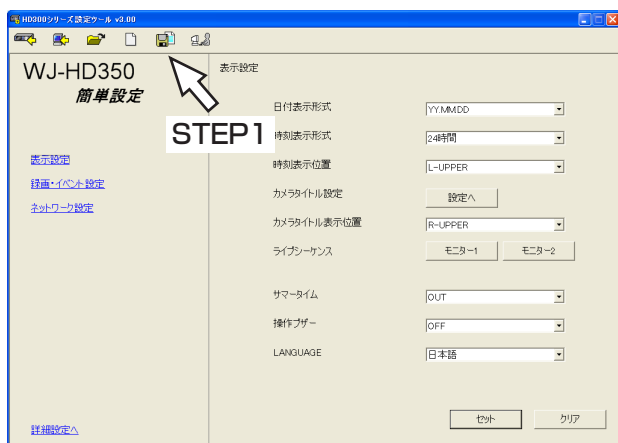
HD300シリーズ設定ツール v3.00

WJ-HD350
簡単設定

STEP1

表示設定
録画・イベント設定
ネットワーク設定

詳細設定へ

表示設定

日付表示形式 YY.MM.DD
時刻表示形式 24時間
時刻表示位置 L-UPPER
カメラタイトル設定 設定へ
カメラタイトル表示位置 R-UPPER
ライブシーケンス モニター1 モニター2

サマータイム OUT
操作ブザー OFF
LANGUAGE 日本語

セット クリア